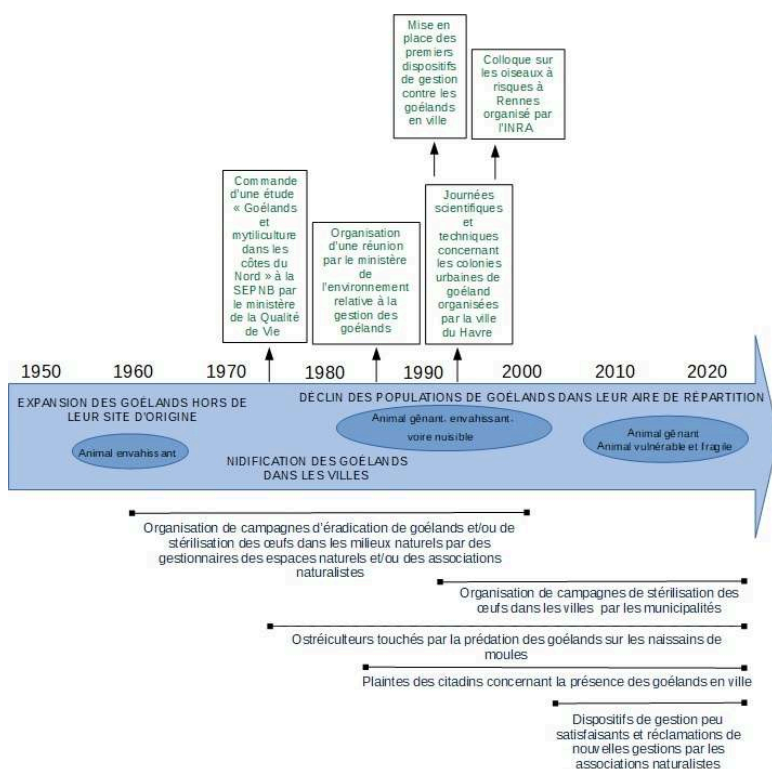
Mise en place des premiers dispositifs de gestion contre les goélands en ville

Colloque sur les oiseaux à risques à Rennes organisé par l'INRA

Commande d'une étude « Goélands et mytiliculture dans les côtes du Nord » à la SEPNB par le ministère de la Qualité de Vie

Organisation d'une réunion par le ministère de l'environnement relative à la gestion des goélands

Journées scientifiques et techniques concernant les colonies urbaines de goéland organisées par la ville du Havre

1950 1960 1970 1980 1990 2000 2010 2020

EXPANSION DES GOÉLANDS HORS DE LEUR SITE D'ORIGINE

DÉCLIN DES POPULATIONS DE GOÉLANDS DANS LEUR AIRE DE RÉPARTITION

Animal envahissant

Animal gênant, envahissant, voire nuisible

Animal gênant
Animal vulnérable et fragile

NIDIFICATION DES GOÉLANDS DANS LES VILLES

Organisation de campagnes d'éradication de goélands et/ou de stérilisation des œufs dans les milieux naturels par des gestionnaires des espaces naturels et/ou des associations naturalistes

Organisation de campagnes de stérilisation des œufs dans les villes par les municipalités

Ostréiculteurs touchés par la prédation des goélands sur les naissains de moules

Plaintes des citadins concernant la présence des goélands en ville

Dispositifs de gestion peu satisfaisants et réclamations de nouvelles gestions par les associations naturalistes